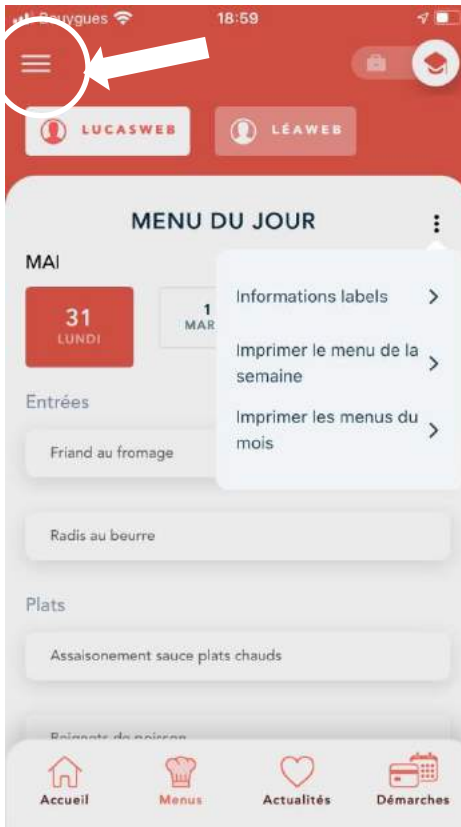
Bouygues 18:59

LUCASWEB LÉAWEB

MENU DU JOUR

MAI

31 LUNDI

1 MAR

Informations labels

Imprimer le menu de la semaine

Imprimer les menus du mois

Entrées

Friand au fromage

Radis au beurre

Plats

Assaisonement sauce plats chauds

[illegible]

Accueil Menus Actualités Démarches